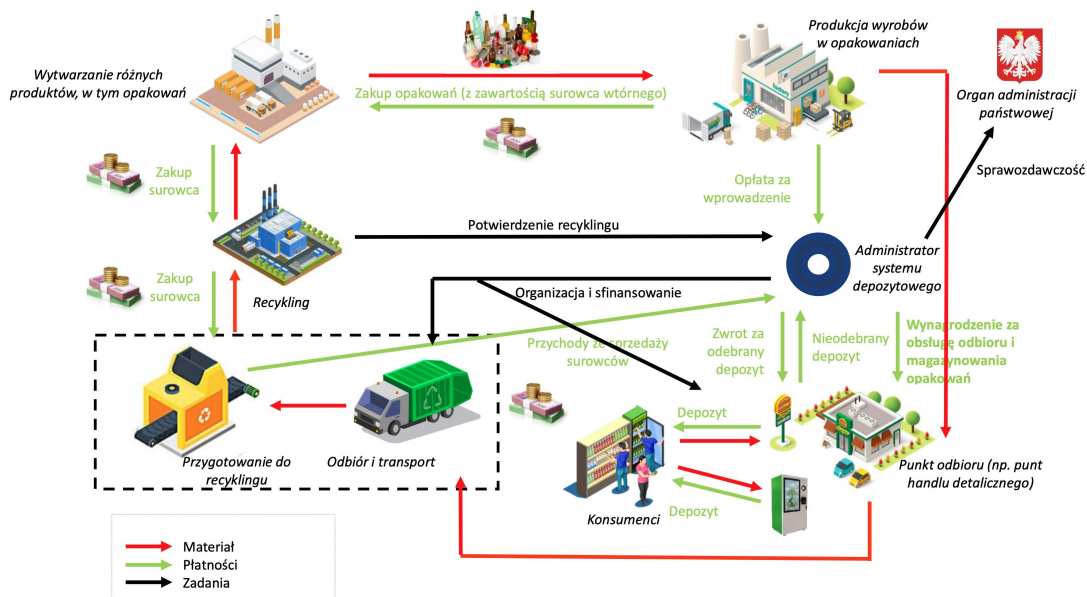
Wytwarzanie różnych produktów, w tym opakowań

Zakup opakowań (z zawartością surowca wtórnego)

Produkcja wyrobów w opakowaniach

Organ administracji państwowej

Sprawozdawczość

Zakup surowca

Opłata za wprowadzenie

Potwierdzenie recyklingu

Administrator systemu depozytowego

Zakup surowca

Recykling

Organizacja i sfinansowanie

Przychody ze sprzedaży surowców

Zwrot za odebrany depozyt

Nieodebrany depozyt

Wynagrodzenie za obsługę odbioru i magazynowania opakowań

Depozyt

Przygotowanie do recyklingu

Odbiór i transport

Konsumenci

Depozyt

Punkt odbioru (np. punt handlu detalicznego)

Materiał
Płatności
Zadania